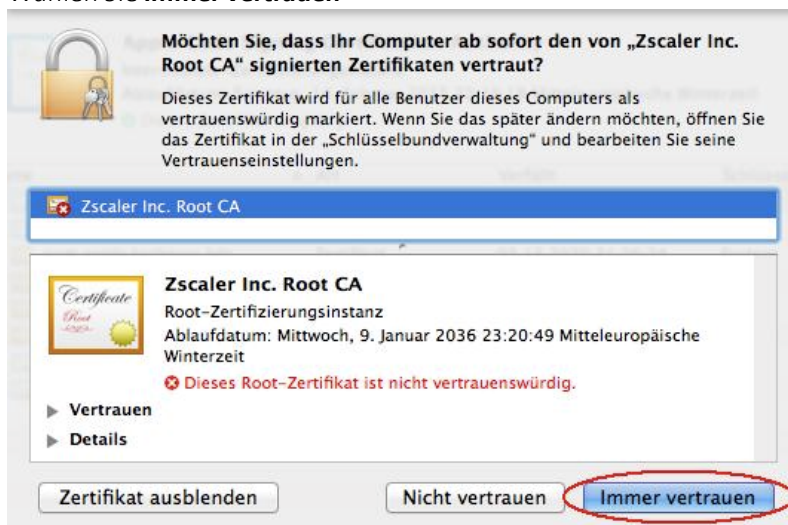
Wählen Sie **Immer vertrauen**

Möchten Sie, dass Ihr Computer ab sofort den von „Zscaler Inc. Root CA" signierten Zertifikaten vertraut?

Dieses Zertifikat wird für alle Benutzer dieses Computers als vertrauenswürdig markiert. Wenn Sie das später ändern möchten, öffnen Sie das Zertifikat in der „Schlüsselbundverwaltung" und bearbeiten Sie seine Vertrauenseinstellungen.

Zscaler Inc. Root CA

Certificate Root

Zscaler Inc. Root CA
Root-Zertifizierungsinstanz
Ablaufdatum: Mittwoch, 9. Januar 2036 23:20:49 Mitteleuropäische Winterzeit
Dieses Root-Zertifikat ist nicht vertrauenswürdig.

Vertrauen
Details

Zertifikat ausblenden
Nicht vertrauen
Immer vertrauen